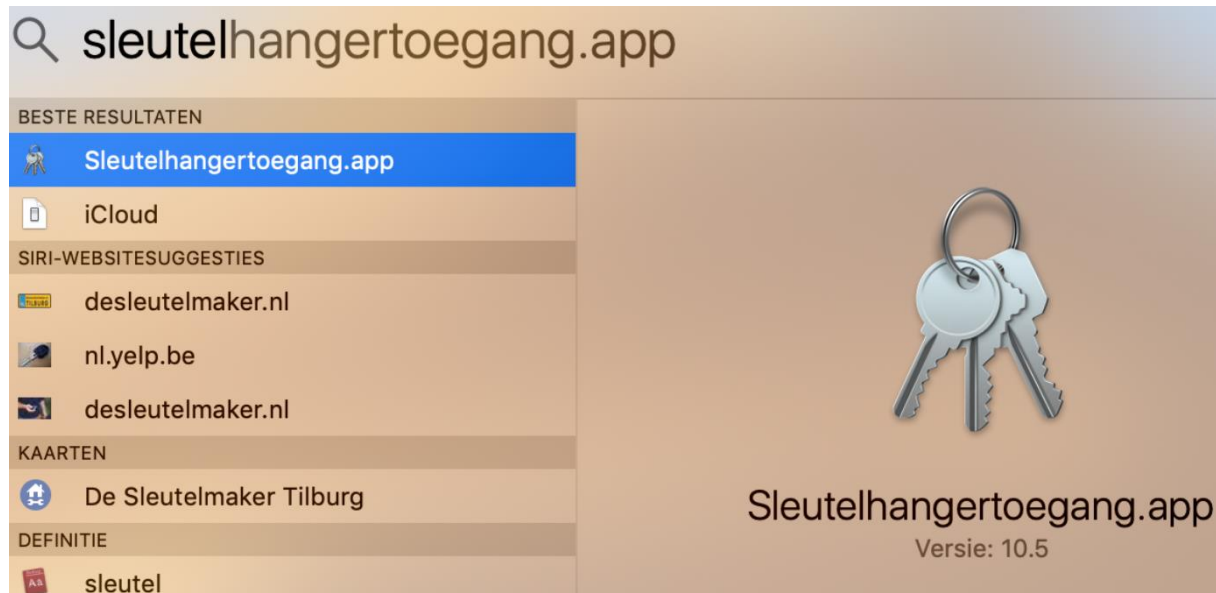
sleutelhangertoegang.app

BESTE RESULTATEN
Sleutelhangertoegang.app
iCloud
SIRI-WEBSITESUGGESTIES
desleutelmaker.nl
nl.yelp.be
desleutelmaker.nl
KAARTEN
De Sleutelmaker Tilburg
DEFINITIE
sleutel

Sleutelhangertoegang.app
Versie: 10.5